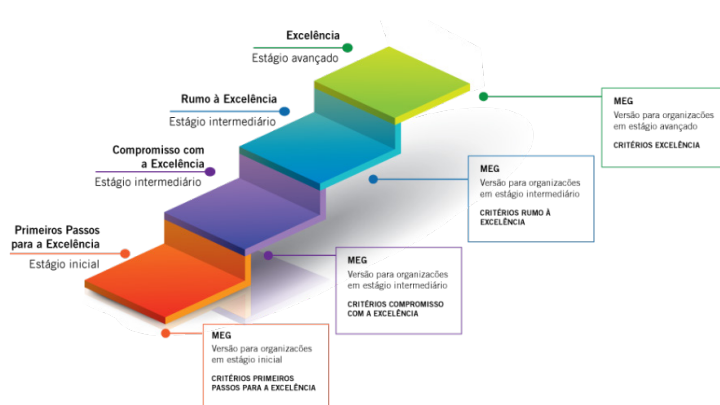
Excelência
Estágio avançado

Rumo à Excelência
Estágio intermediário

Compromisso com a Excelência
Estágio intermediário

Primeiros Passos para a Excelência
Estágio inicial

MEG
Versão para organizações em estágio avançado
CRITÉRIOS EXCELÊNCIA

MEG
Versão para organizações em estágio intermediário
CRITÉRIOS RUMO À EXCELÊNCIA

MEG
Versão para organizações em estágio intermediário
CRITÉRIOS COMPROMISSO COM A EXCELÊNCIA

MEG
Versão para organizações em estágio inicial
CRITÉRIOS PRIMEIROS PASSOS PARA A EXCELÊNCIA